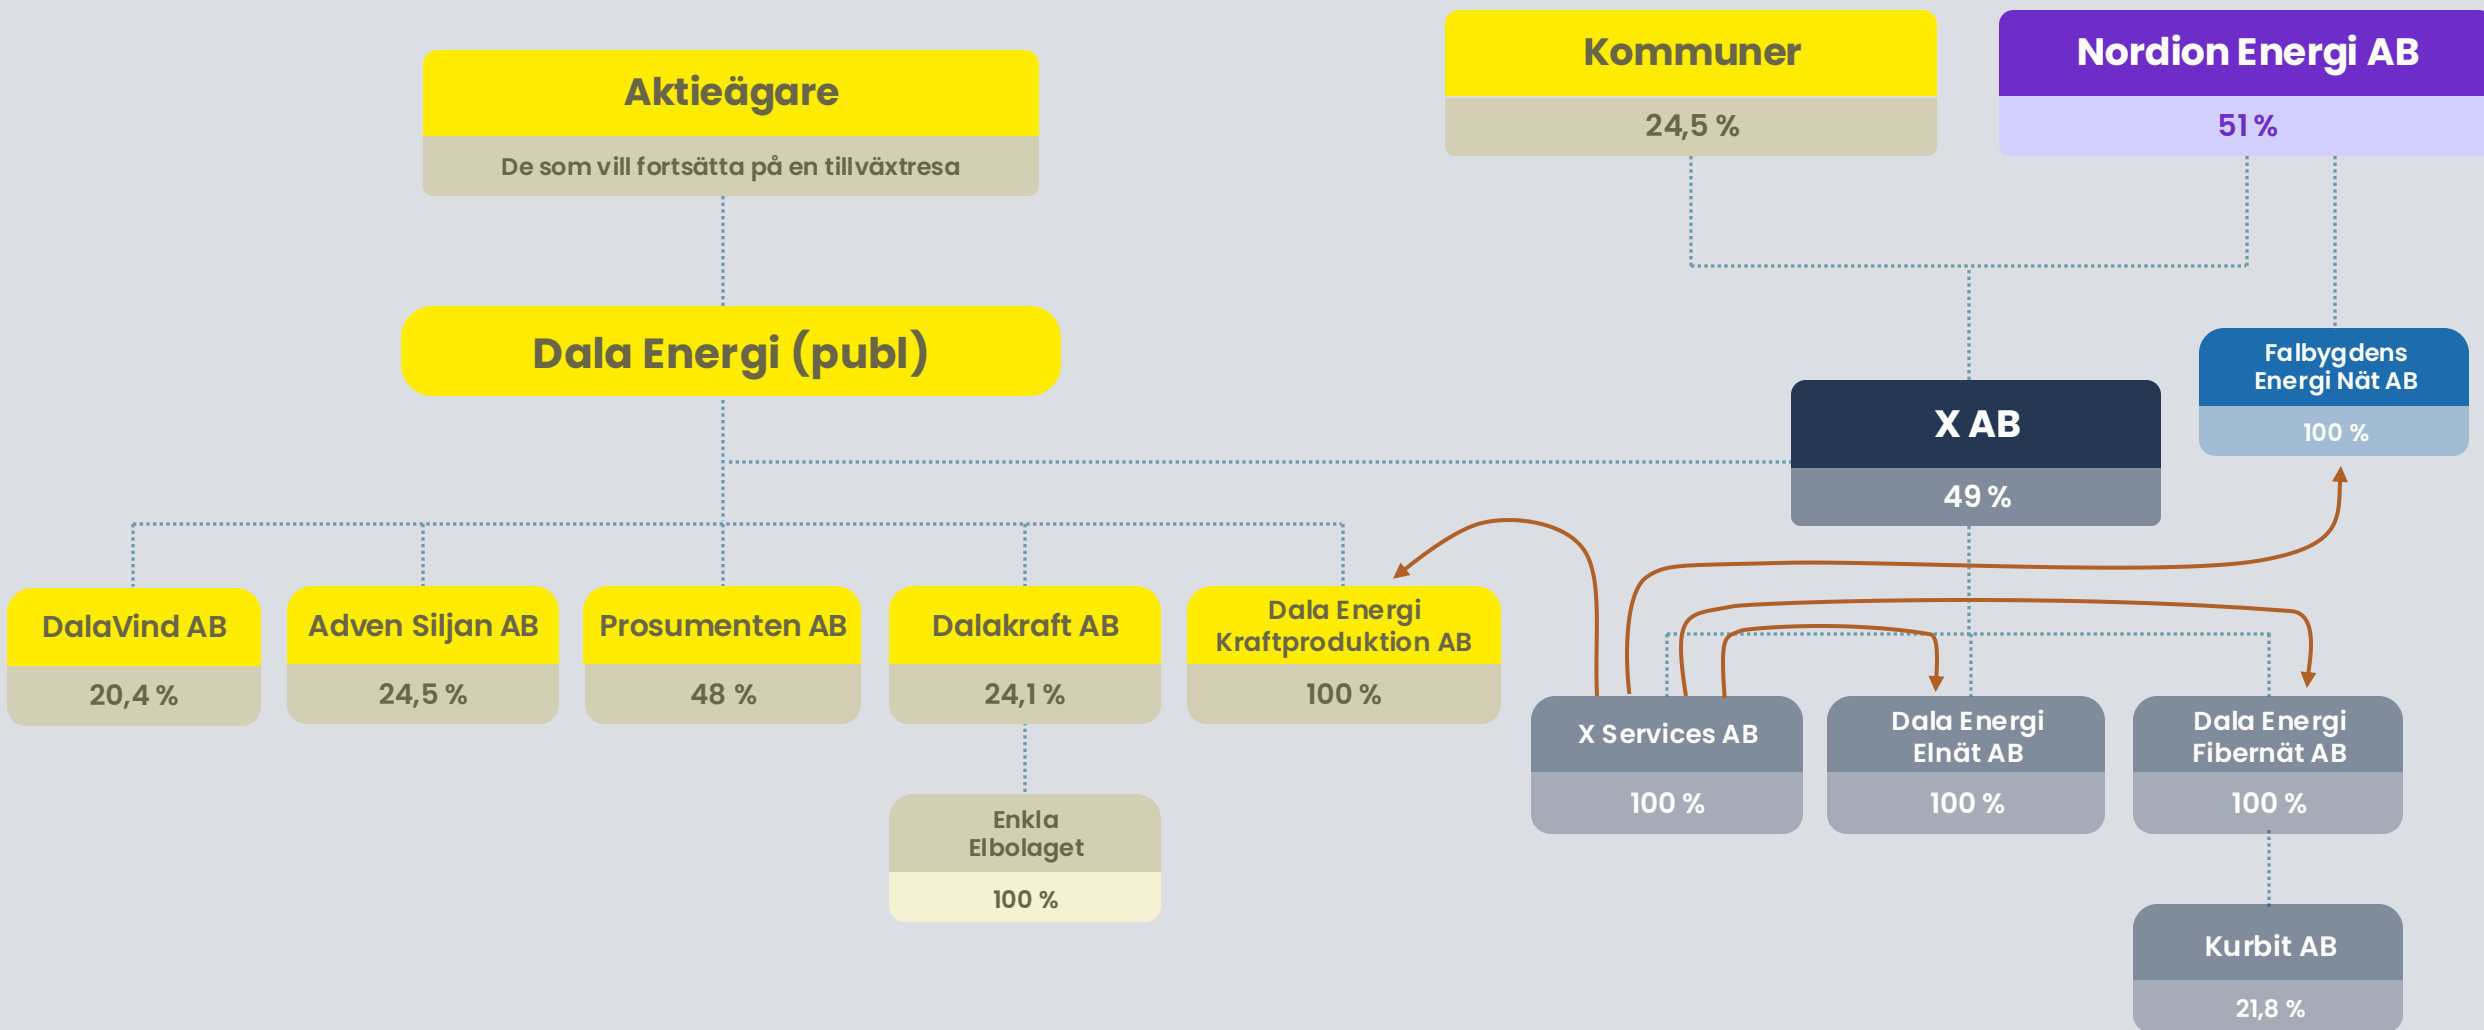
Aktieägare
De som vill fortsätta på en tillväxtresa

Kommuner
24,5 %

Nordion Energi AB
51 %

Dala Energi (publ)

Falbygdens Energi Nät AB
100 %

X AB
49 %

DalaVind AB
20,4 %

Adven Siljan AB
24,5 %

Prosumenten AB
48 %

Dalakraft AB
24,1 %

Dala Energi Kraftproduktion AB
100 %

X Services AB
100 %

Dala Energi Elnät AB
100 %

Dala Energi Fibernät AB
100 %

Enkla Elbolaget
100 %

Kurbit AB
21,8 %